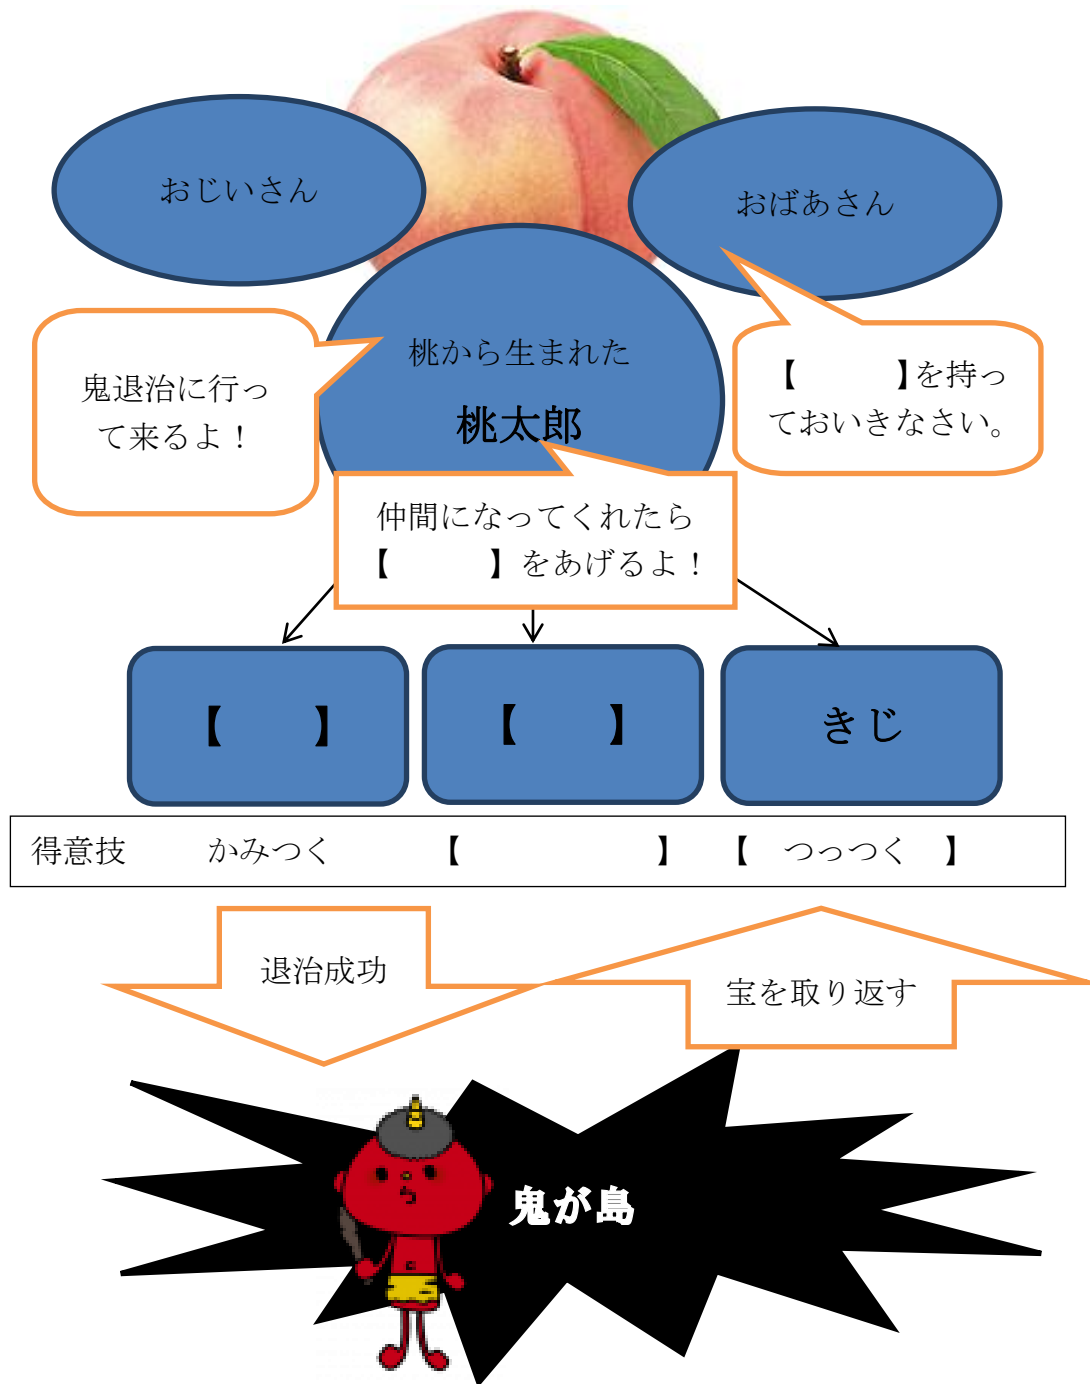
おじいさん

おばあさん

桃から生まれた

桃太郎

鬼退治に行って来るよ！

【　　　】を持っておいきなさい。

仲間になってくれたら【　　　】をあげるよ！

【　　】

【　　】

きじ

| 得意技 | かみつく | 【　　　　　】 | 【　つっつく　】 |
|---|---|---|---|

退治成功

宝を取り返す

鬼が島